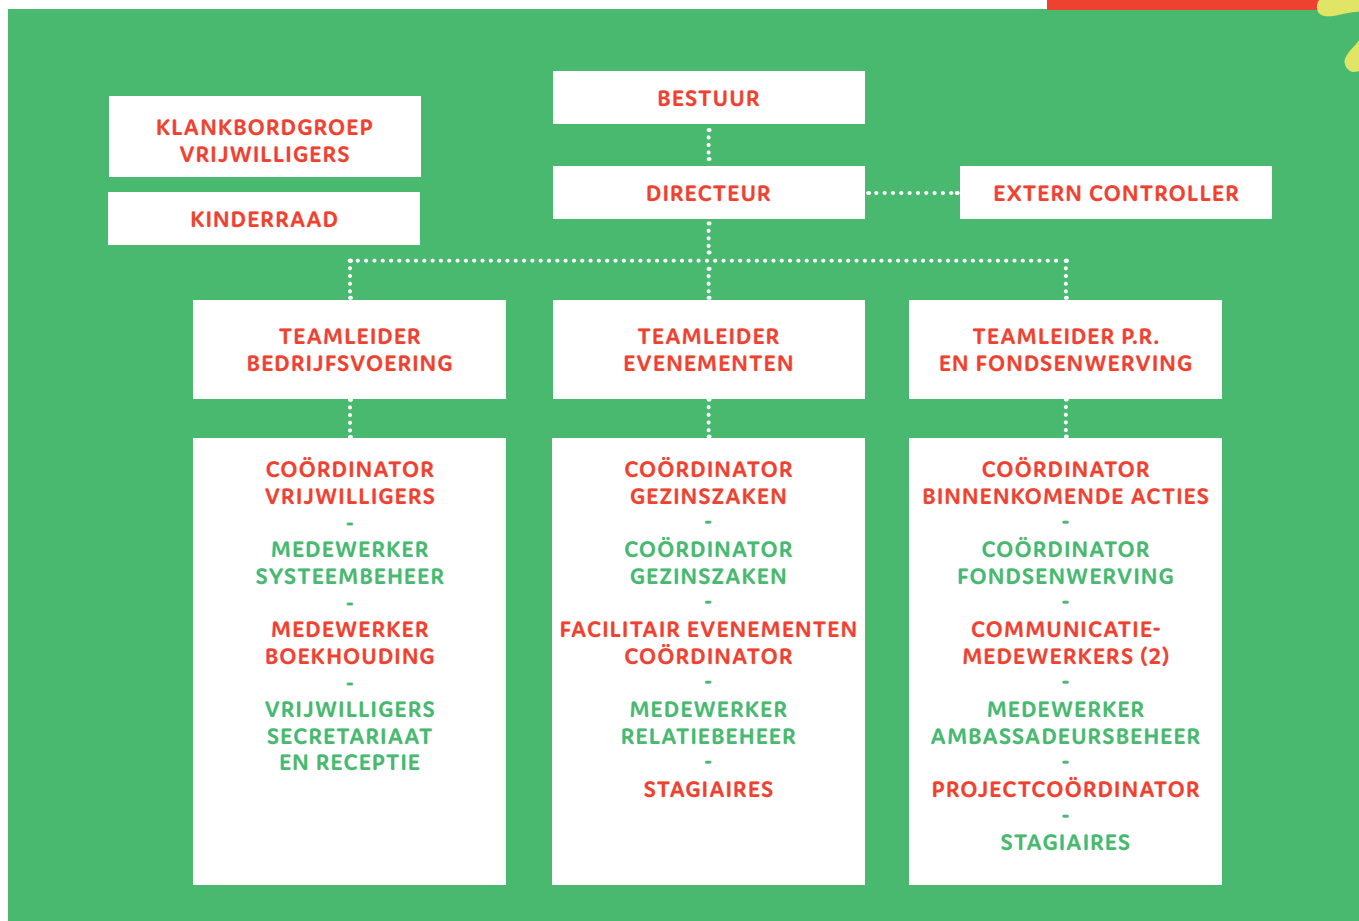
KLANKBORDGROEP VRIJWILLIGERS

KINDERRAAD

BESTUUR

DIRECTEUR

EXTERN CONTROLLER

TEAMLEIDER BEDRIJFSVOERING

TEAMLEIDER EVENEMENTEN

TEAMLEIDER P.R. EN FONDSENWERVING

COÖRDINATOR VRIJWILLIGERS
-
MEDEWERKER SYSTEEMBEHEER
-
MEDEWERKER BOEKHOUDING
-
VRIJWILLIGERS SECRETARIAAT EN RECEPTIE

COÖRDINATOR GEZINSZAKEN
-
COÖRDINATOR GEZINSZAKEN
-
FACILITAIR EVENEMENTEN COÖRDINATOR
-
MEDEWERKER RELATIEBEHEER
-
STAGIAIRES

COÖRDINATOR BINNENKOMENDE ACTIES
-
COÖRDINATOR FONDSENWERVING
-
COMMUNICATIE-MEDEWERKERS (2)
-
MEDEWERKER AMBASSADEURSBEHEER
-
PROJECTCOÖRDINATOR
-
STAGIAIRES